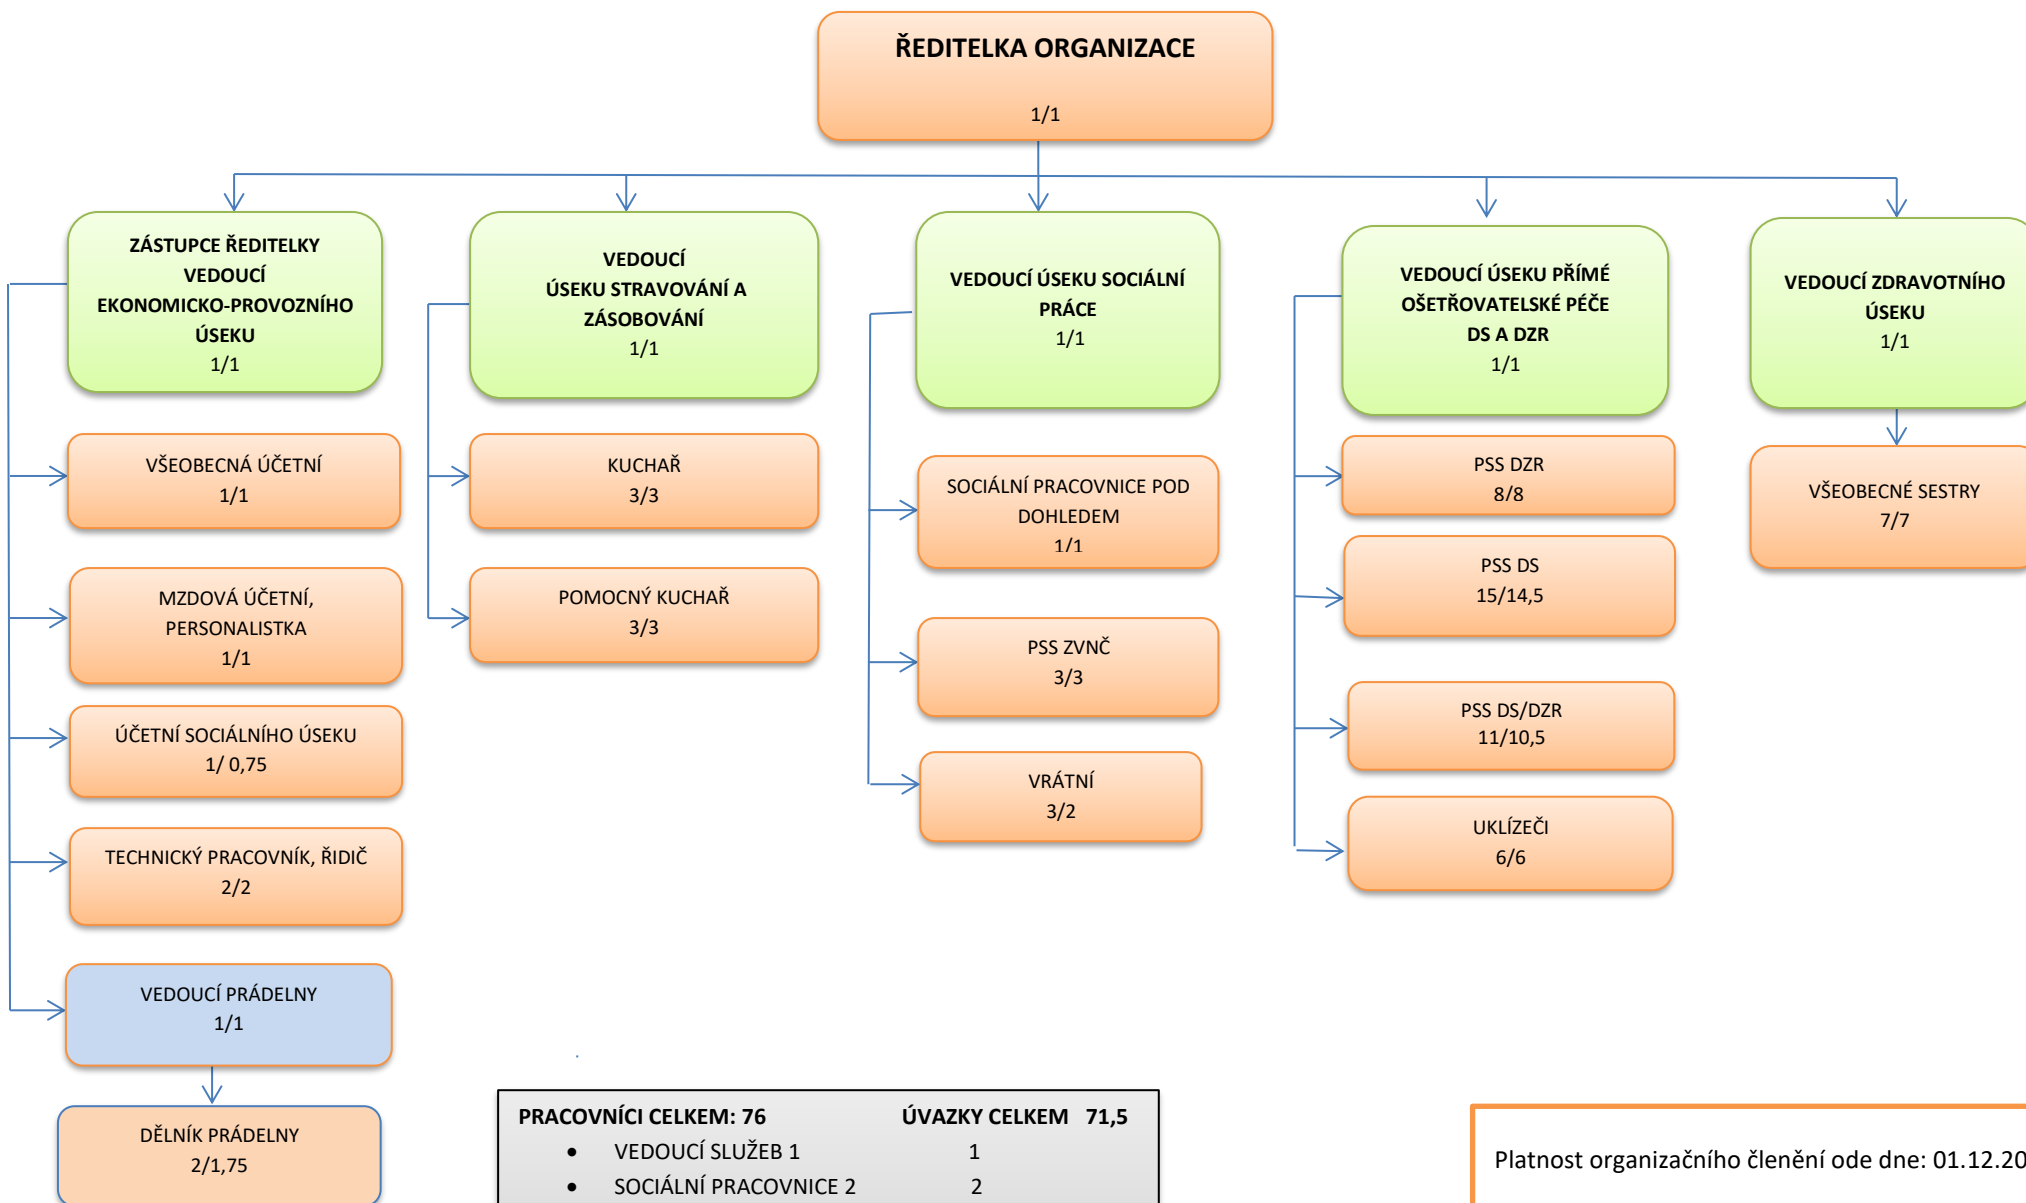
ŘEDITELKA ORGANIZACE

1/1

ZÁSTUPCE ŘEDITELKY VEDOUCÍ EKONOMICKO-PROVOZNÍHO ÚSEKU
1/1

VŠEOBECNÁ ÚČETNÍ
1/1

MZDOVÁ ÚČETNÍ, PERSONALISTKA
1/1

ÚČETNÍ SOCIÁLNÍHO ÚSEKU
1/ 0,75

TECHNICKÝ PRACOVNÍK, ŘIDIČ
2/2

VEDOUCÍ PRÁDELNY
1/1

DĚLNÍK PRÁDELNY
2/1,75

VEDOUCÍ ÚSEKU STRAVOVÁNÍ A ZÁSOBOVÁNÍ
1/1

KUCHAŘ
3/3

POMOCNÝ KUCHAŘ
3/3

VEDOUCÍ ÚSEKU SOCIÁLNÍ PRÁCE
1/1

SOCIÁLNÍ PRACOVNICE POD DOHLEDEM
1/1

PSS ZVNČ
3/3

VRÁTNÍ
3/2

VEDOUCÍ ÚSEKU PŘÍMÉ OŠETŘOVATELSKÉ PÉČE DS A DZR
1/1

PSS DZR
8/8

PSS DS
15/14,5

PSS DS/DZR
11/10,5

UKLÍZEČI
6/6

VEDOUCÍ ZDRAVOTNÍHO ÚSEKU
1/1

VŠEOBECNÉ SESTRY
7/7

| PRACOVNÍCI CELKEM: 76 | ÚVAZKY CELKEM 71,5 |
|---|---|
| • VEDOUCÍ SLUŽEB 1 | 1 |
| • SOCIÁLNÍ PRACOVNICE 2 | 2 |

Platnost organizačního členění ode dne: 01.12.20